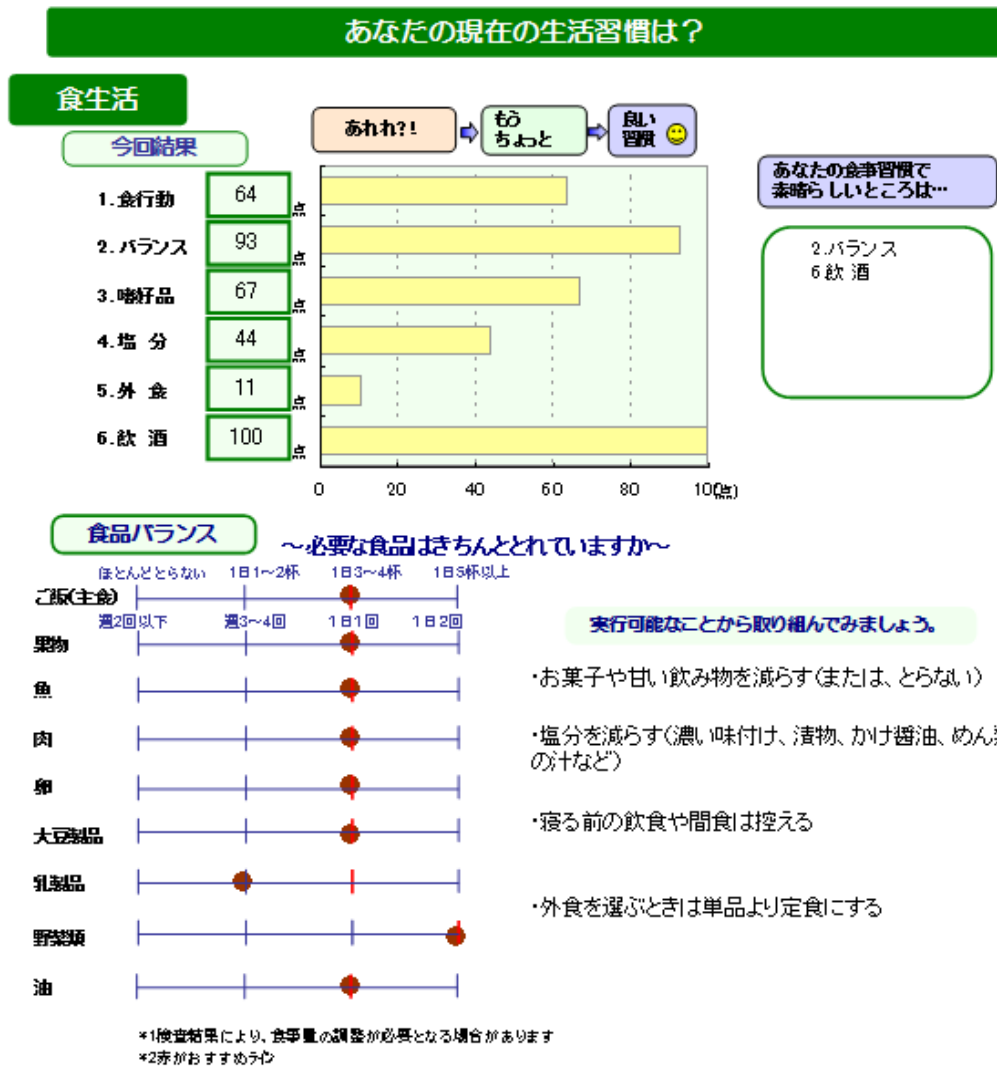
あなたの現在の生活習慣は？

食生活

今回結果

あれれ?! もう ちょっと 良い 習慣

| | | |
|---|---|---|
| 1. 食行動 | 64 | 点 |
| 2. バランス | 93 | 点 |
| 3. 嗜好品 | 67 | 点 |
| 4. 塩 分 | 44 | 点 |
| 5. 外 食 | 11 | 点 |
| 6. 飲 酒 | 100 | 点 |

0 20 40 60 80 100(点)

あなたの食事習慣で素晴らしいところは…

2.バランス
6.飲 酒

食品バランス

～必要な食品はきちんととれていますか～

ほとんどとらない 1日1～2杯 1日3～4杯 1日5杯以上

ご飯(主食)

週2回以下 週3～4回 1日1回 1日2回

果物

魚

肉

卵

大豆製品

乳製品

野菜類

油

実行可能なことから取り組んでみましょう。

・お菓子や甘い飲み物を減らす(または、とらない)

・塩分を減らす(濃い味付け、漬物、かけ醤油、めん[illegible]の汁など)

・寝る前の飲食や間食は控える

・外食を選ぶときは単品より定食にする

*1検査結果により、食事量の調整が必要となる場合があります
*2赤がおすすめライン